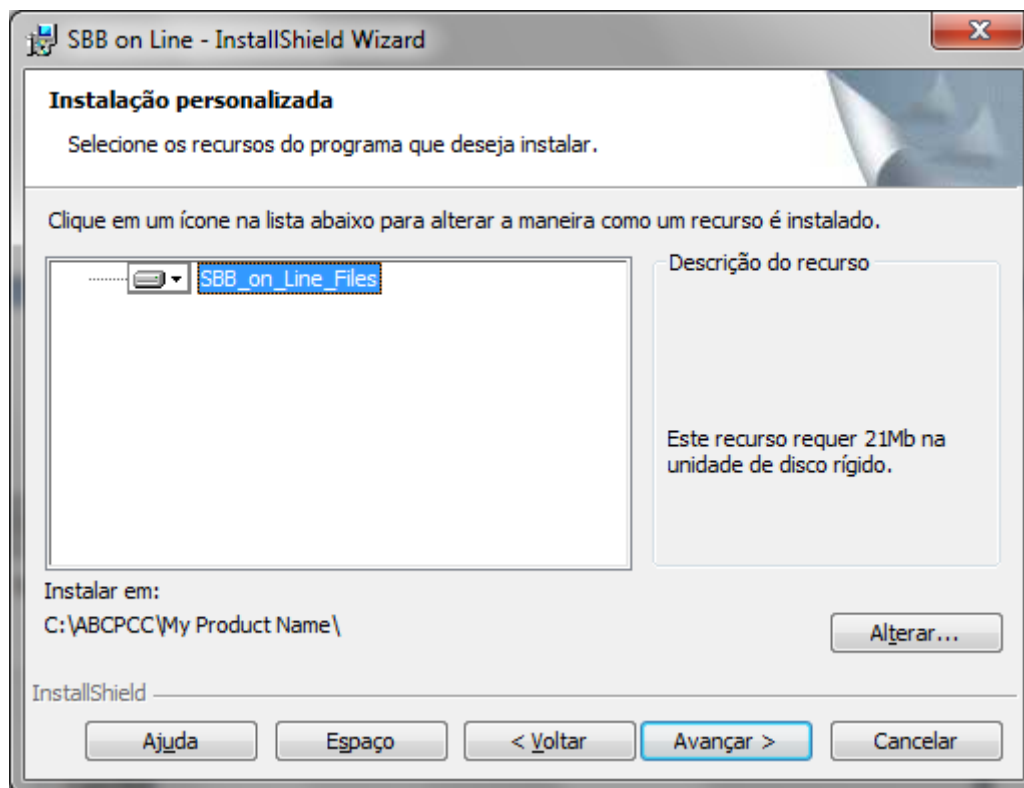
SBB on Line - InstallShield Wizard

Instalação personalizada

Selecione os recursos do programa que deseja instalar.

Clique em um ícone na lista abaixo para alterar a maneira como um recurso é instalado.

SBB_on_Line_Files

Descrição do recurso

Este recurso requer 21Mb na unidade de disco rígido.

Instalar em:
C:\ABCPCC\My Product Name\

Alterar...

InstallShield

Ajuda
Espaço
< Voltar
Avançar >
Cancelar